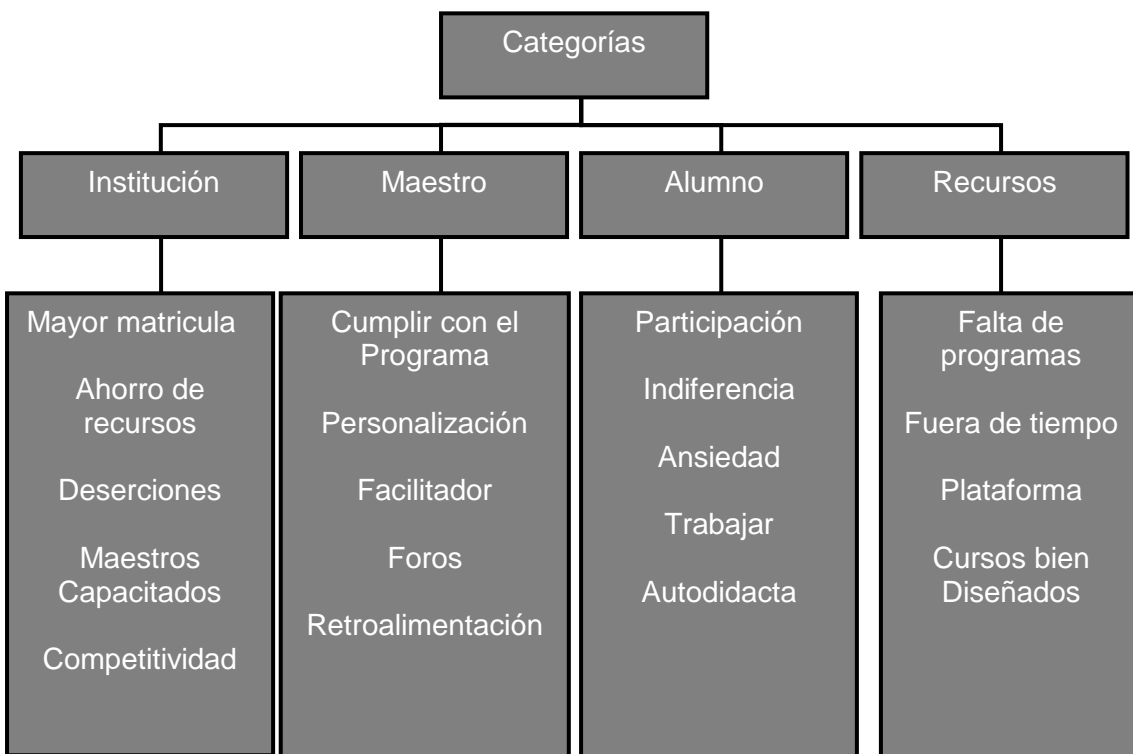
Categorías

Institución

Maestro

Alumno

Recursos

Mayor matricula

Ahorro de recursos

Deserciones

Maestros Capacitados

Competitividad

Cumplir con el Programa

Personalización

Facilitador

Foros

Retroalimentación

Participación

Indiferencia

Ansiedad

Trabajar

Autodidacta

Falta de programas

Fuera de tiempo

Plataforma

Cursos bien Diseñados